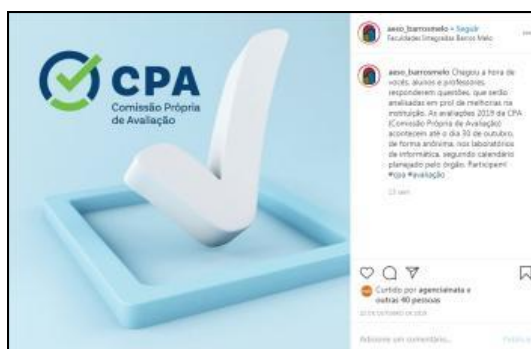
CPA
Comissão Própria de Avaliação

aeso_barrosmelo • Seguir
Faculdades Integradas Barros Melo

aeso_barrosmelo Chegou a hora de vocês, alunos e professores, responderem questões, que serão analisadas em prol de melhorias na instituição. As avaliações 2019 da CPA (Comissão Própria de Avaliação) acontecem até o dia 30 de outubro, de forma anônima, nos laboratórios de informática, segundo calendário planejado pelo órgão. Participem! #cpa #avaliacao

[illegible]

Curtido por agenciainata e outras 40 pessoas

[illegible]

Adicione um comentário...

Publicar